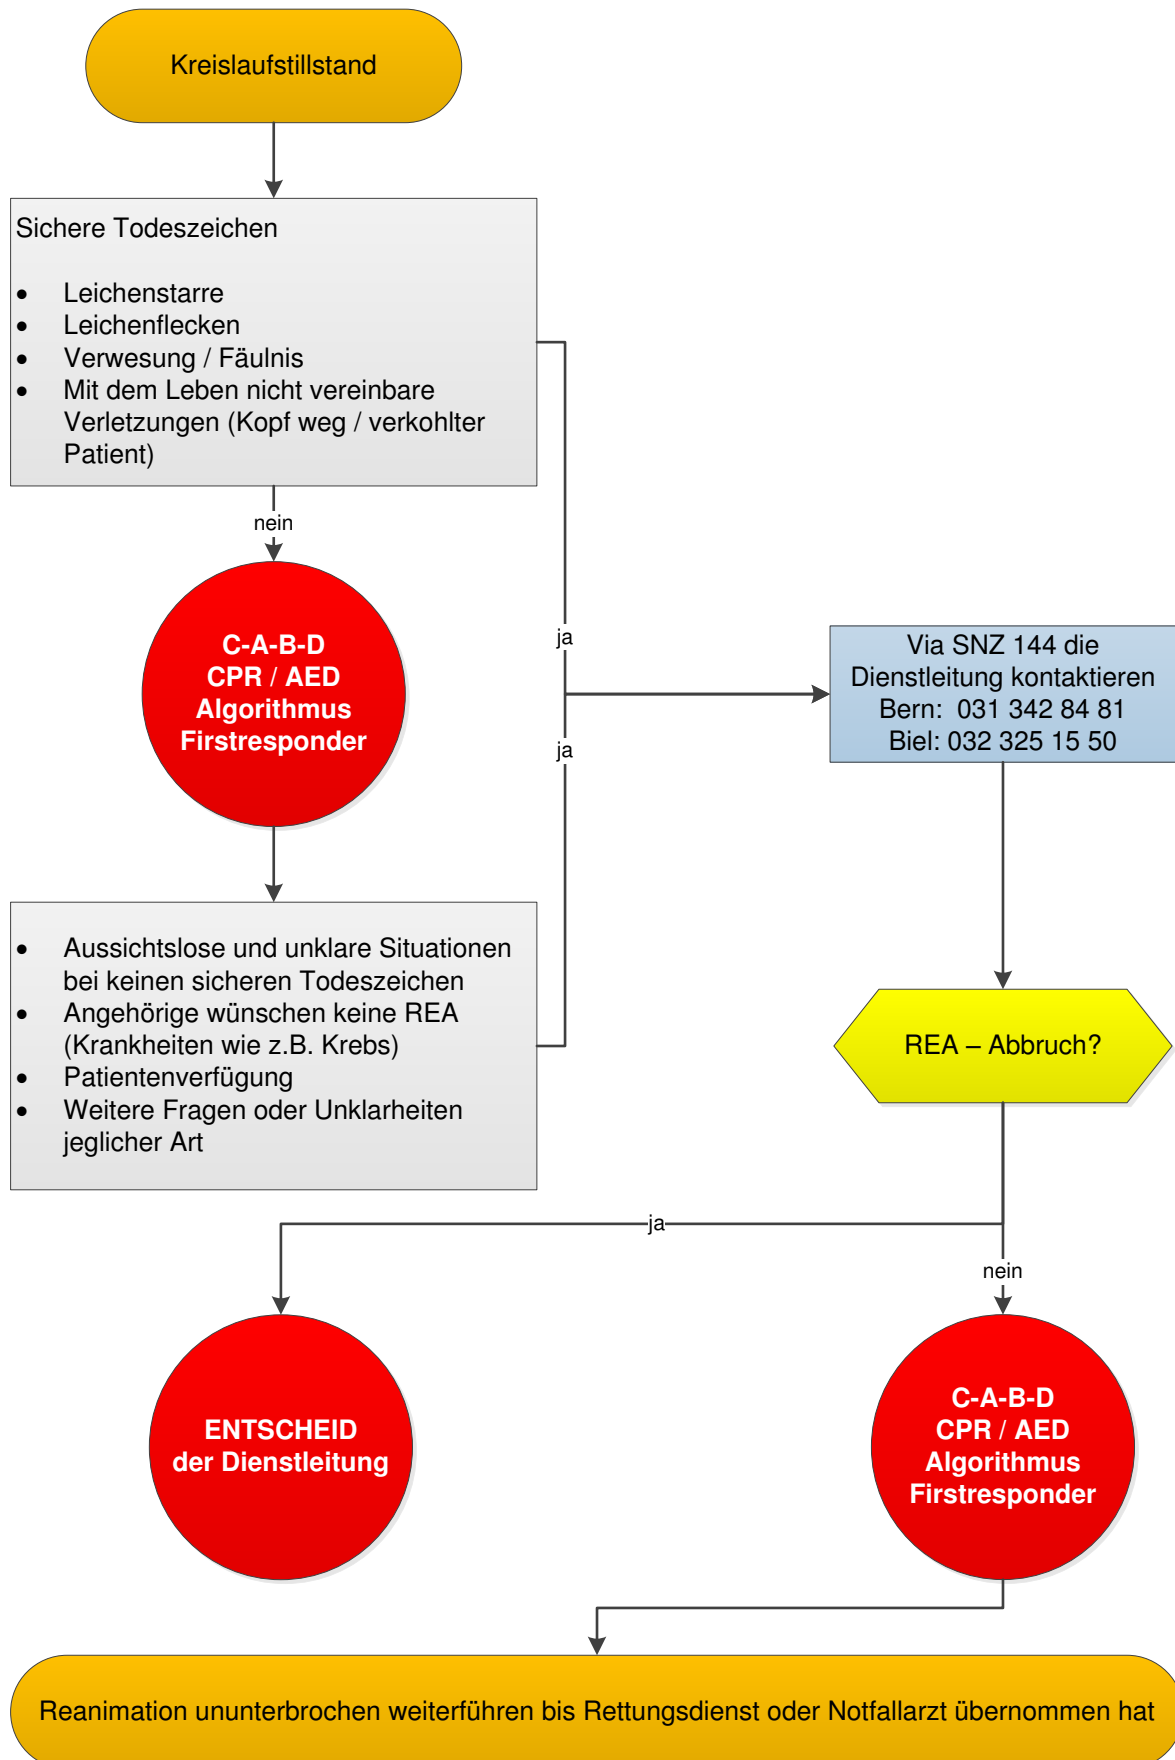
Kreislaufstillstand

Sichere Todeszeichen

- Leichenstarre
- Leichenflecken
- Verwesung / Fäulnis
- Mit dem Leben nicht vereinbare Verletzungen (Kopf weg / verkohlter Patient)

nein

C-A-B-D
CPR / AED
Algorithmus
Firstresponder

ja

ja

Via SNZ 144 die Dienstleitung kontaktieren
Bern: 031 342 84 81
Biel: 032 325 15 50

- Aussichtslose und unklare Situationen bei keinen sicheren Todeszeichen
- Angehörige wünschen keine REA (Krankheiten wie z.B. Krebs)
- Patientenverfügung
- Weitere Fragen oder Unklarheiten jeglicher Art

REA – Abbruch?

ja

nein

ENTSCHEID
der Dienstleitung

C-A-B-D
CPR / AED
Algorithmus
Firstresponder

Reanimation ununterbrochen weiterführen bis Rettungsdienst oder Notfallarzt übernommen hat